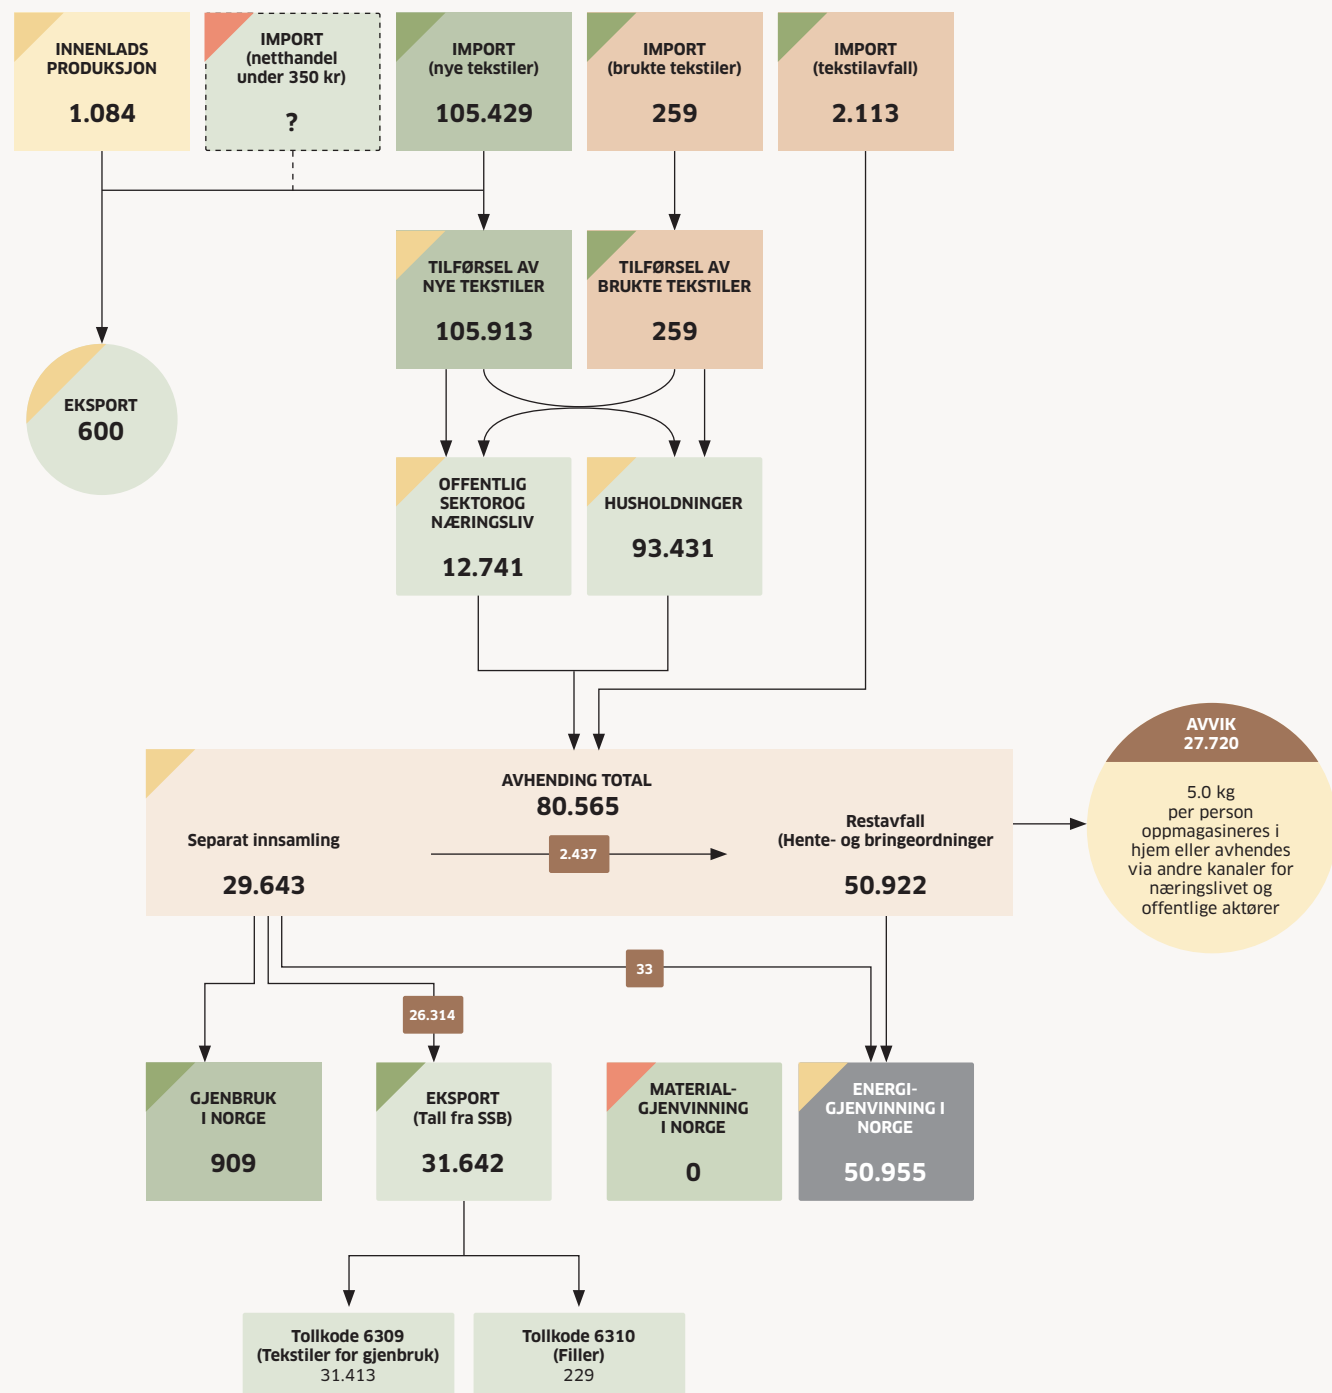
INNENLADS PRODUKSJON
1.084

IMPORT (netthandel under 350 kr)
?

IMPORT (nye tekstiler)
105.429

IMPORT (brukte tekstiler)
259

IMPORT (tekstilavfall)
2.113

TILFØRSEL AV NYE TEKSTILER
105.913

TILFØRSEL AV BRUKTE TEKSTILER
259

EKSPORT
600

OFFENTLIG SEKTOROG NÆRINGSLIV
12.741

HUSHOLDNINGER
93.431

AVHENDING TOTAL
80.565

Separat innsamling
29.643

2.437

Restavfall (Hente- og bringeordninger
50.922

AVVIK
27.720

5.0 kg per person oppmagasineres i hjem eller avhendes via andre kanaler for næringslivet og offentlige aktører

33

26.314

GJENBRUK I NORGE
909

EKSPORT (Tall fra SSB)
31.642

MATERIAL-GJENVINNING I NORGE
0

ENERGI-GJENVINNING I NORGE
50.955

Tollkode 6309 (Tekstiler for gjenbruk)
31.413

Tollkode 6310 (Filler)
229